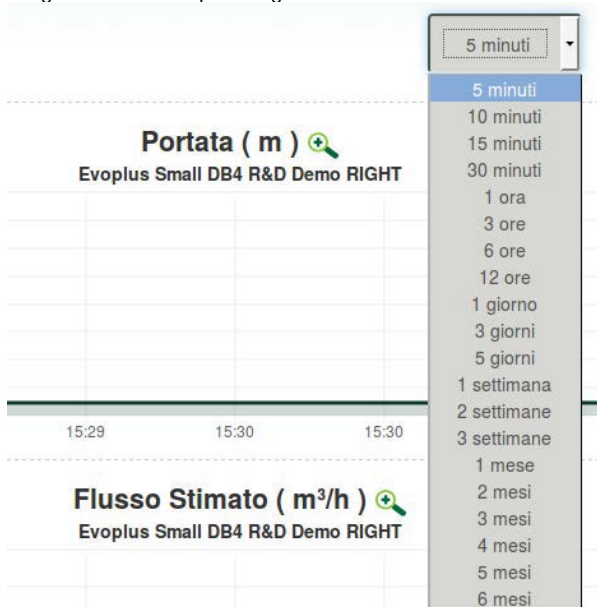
5 minuti

5 minuti
10 minuti
15 minuti
30 minuti
1 ora
3 ore
6 ore
12 ore
1 giorno
3 giorni
5 giorni
1 settimana
2 settimane
3 settimane
1 mese
2 mesi
3 mesi
4 mesi
5 mesi
6 mesi

Portata ( m )
Evoplus Small DB4 R&D Demo RIGHT

15:29 15:30 15:30

Flusso Stimato ( m³/h )
Evoplus Small DB4 R&D Demo RIGHT